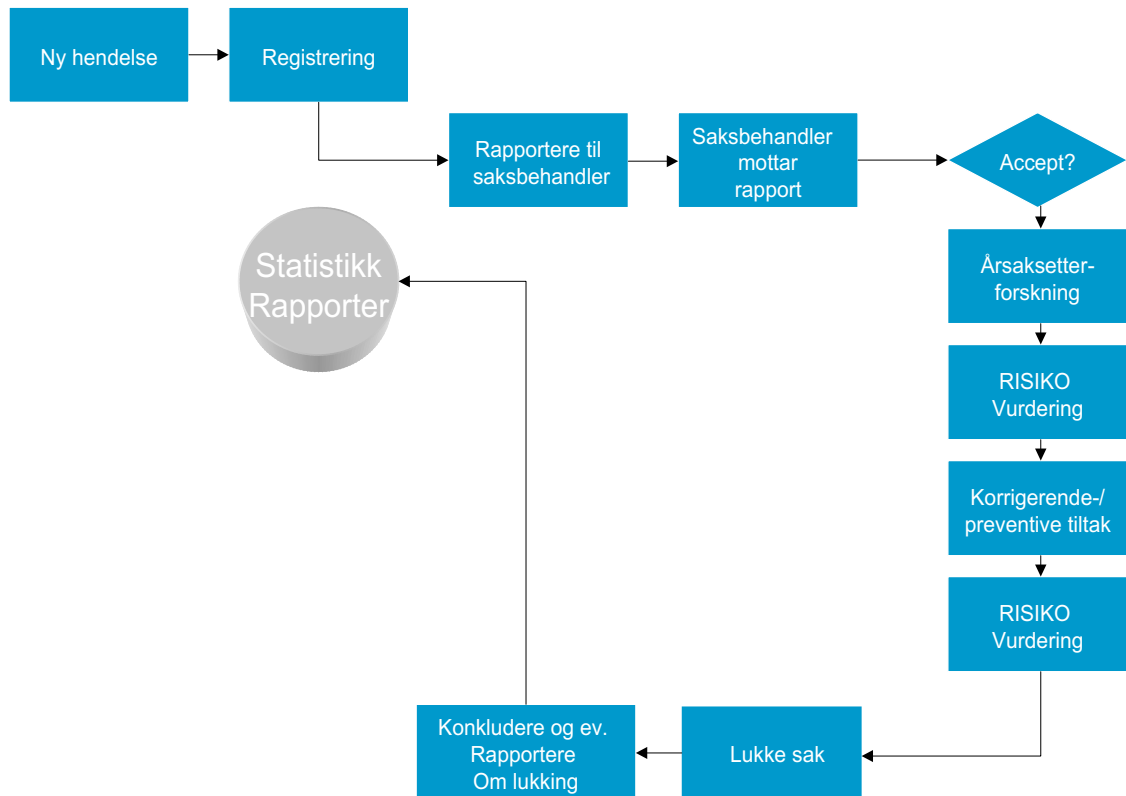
Ny hendelse

Registrering

Rapportere til saksbehandler

Saksbehandler mottar rapport

Accept?

Årsaksetterforskning

RISIKO Vurdering

Korrigerende-/ preventive tiltak

RISIKO Vurdering

Lukke sak

Konkludere og ev. Rapportere Om lukking

Statistikk Rapporter